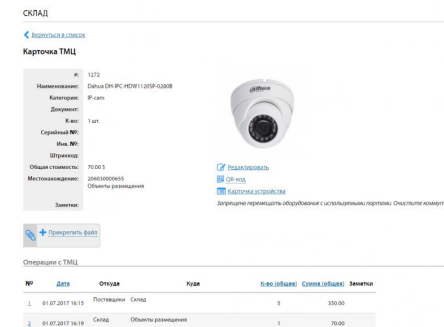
СКЛАД

Вернуться в список

Карточка ТМЦ

#: 1272
Наименование: Dahua DH-IPC-HDW1120SP-0280B
Категория: IP-cam
Документ:
К-во: 1 шт.
Серийный №:
Инв. №:
Штрихкод:
Общая стоимость: 70.00 $
Местонахождение: 206030000655 Объекты размещения
Заметки:

Редактировать
QR-код
Карточка устройства
Запрещено перемещать оборудование с неиспользуемыми партиями. Очистите коммут

Прикрепить файл

Операции с ТМЦ

| № | Дата | Откуда | Куда | К-во (общее) | Сумма (общая) | Заметки |
|---|---|---|---|---|---|---|
| 1 | 01.07.2017 16:15 | Поставщики | Склад | 5 | 350.00 | |
| 2 | 01.07.2017 16:19 | Склад | Объекты размещения | 1 | 70.00 | |